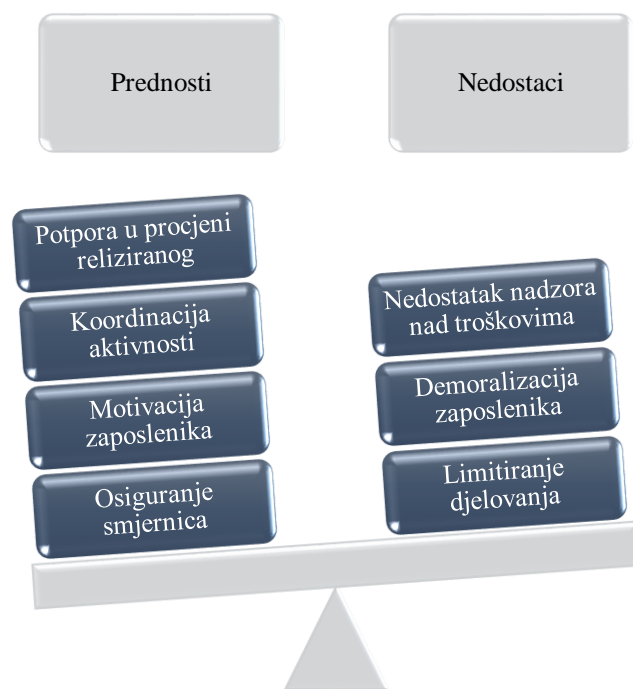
Prednosti

Nedostaci

Potpora u procjeni reliziranog

Koordinacija aktivnosti

Motivacija zaposlenika

Osiguranje smjernica

Nedostatak nadzora nad troškovima

Demoralizacija zaposlenika

Limitiranje djelovanja